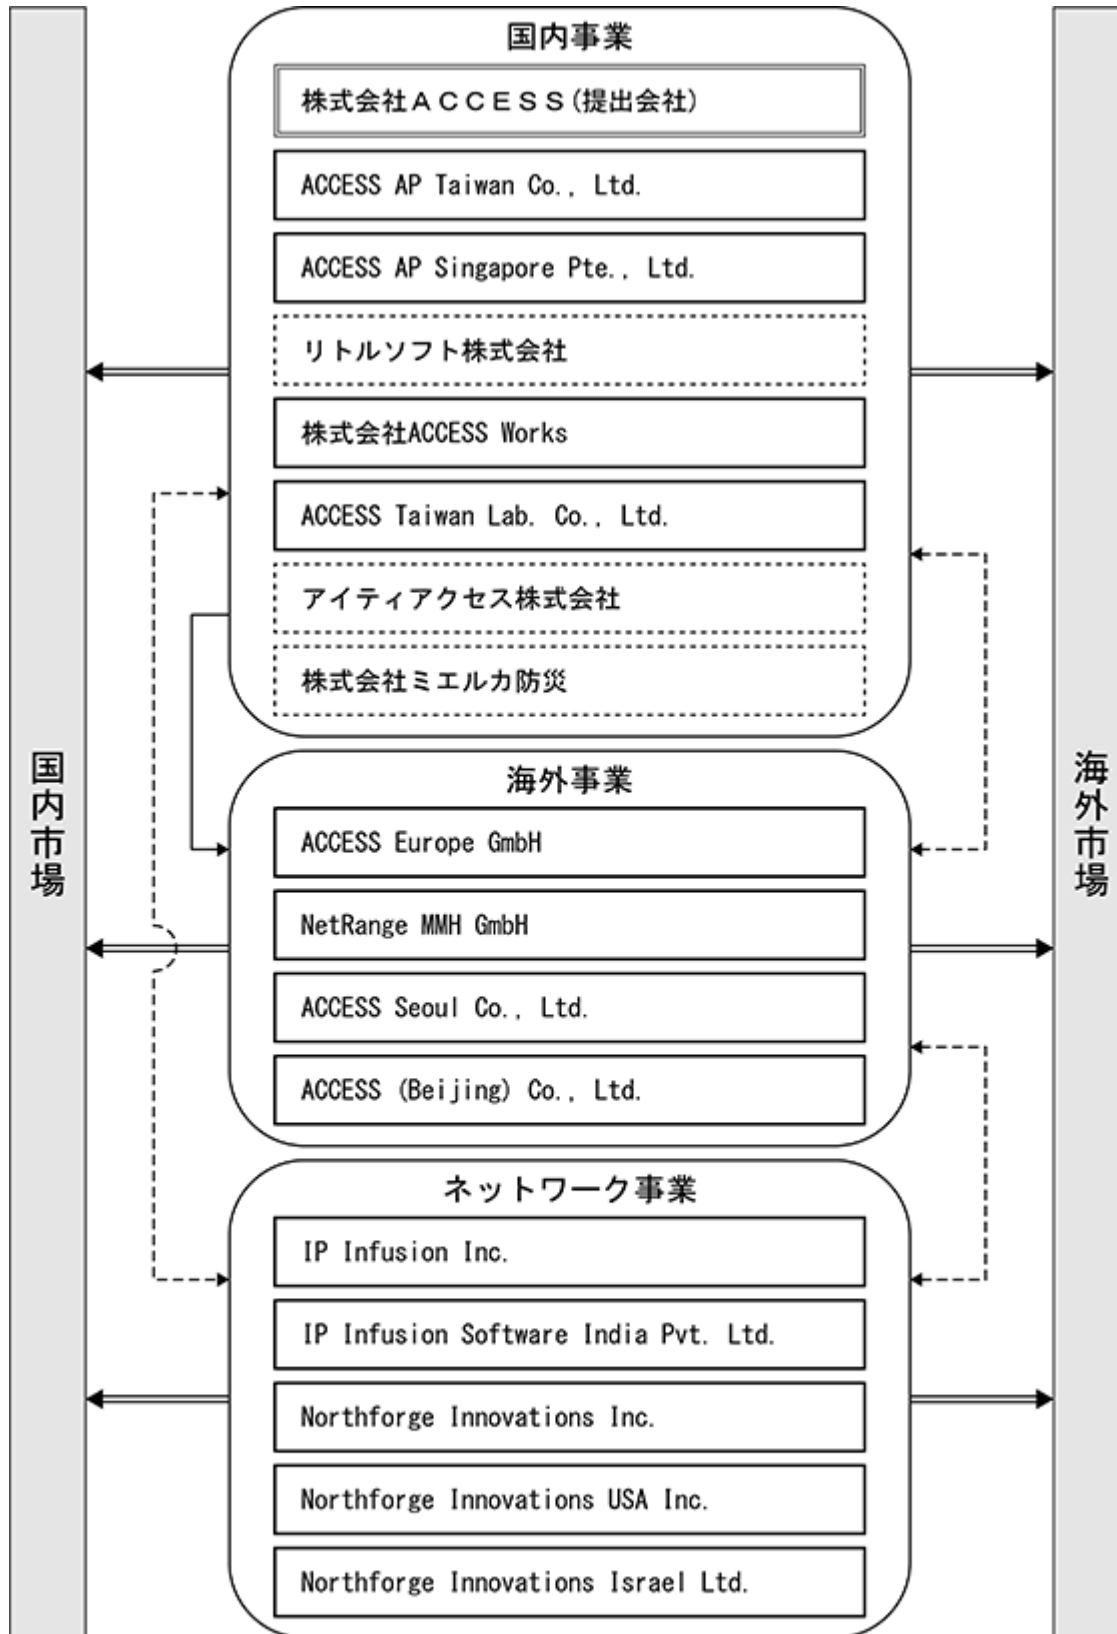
国内市場

国内事業

株式会社ＡＣＣＥＳＳ(提出会社)

ACCESS AP Taiwan Co., Ltd.

ACCESS AP Singapore Pte., Ltd.

リトルソフト株式会社

株式会社ACCESS Works

ACCESS Taiwan Lab. Co., Ltd.

アイティアクセス株式会社

株式会社ミエルカ防災

海外事業

ACCESS Europe GmbH

NetRange MMH GmbH

ACCESS Seoul Co., Ltd.

ACCESS (Beijing) Co., Ltd.

ネットワーク事業

IP Infusion Inc.

IP Infusion Software India Pvt. Ltd.

Northforge Innovations Inc.

Northforge Innovations USA Inc.

Northforge Innovations Israel Ltd.

海外市場